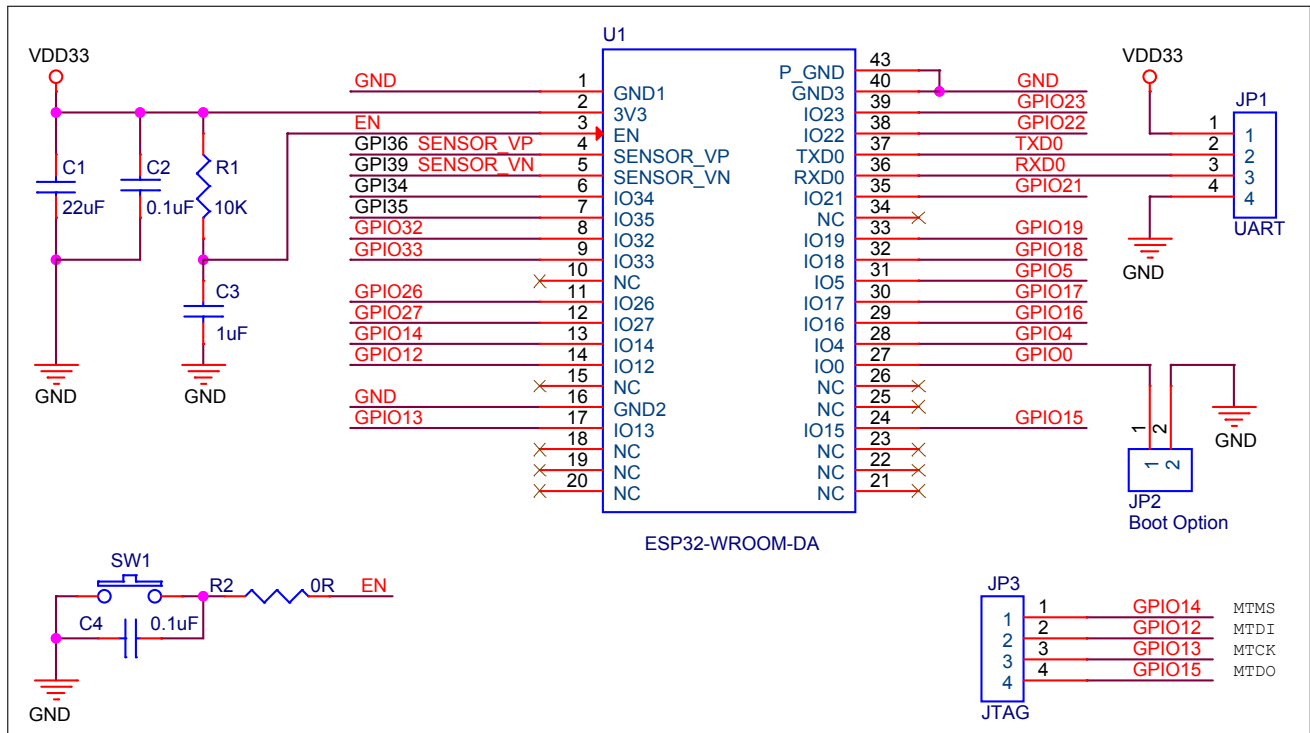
VDD33

C1
22uF

C2
0.1uF

R1
10K

C3
1uF

GND GND

U1

GND 1 GND1
2 3V3
EN 3 EN
GPI36 SENSOR_VP 4 SENSOR_VP
GPI39 SENSOR_VN 5 SENSOR_VN
GPI34 6 IO34
GPI35 7 IO35
GPIO32 8 IO32
GPIO33 9 IO33
10 NC
GPIO26 11 IO26
GPIO27 12 IO27
GPIO14 13 IO14
GPIO12 14 IO12
15 NC
GND 16 GND2
GPIO13 17 IO13
18 NC
19 NC
20 NC

P_GND 43
GND3 40 GND
IO23 39 GPIO23
IO22 38 GPIO22
TXD0 37 TXD0
RXD0 36 RXD0
IO21 35 GPIO21
NC 34
IO19 33 GPIO19
IO18 32 GPIO18
IO5 31 GPIO5
IO17 30 GPIO17
IO16 29 GPIO16
IO4 28 GPIO4
IO0 27 GPIO0
NC 26
NC 25
IO15 24 GPIO15
NC 23
NC 22
NC 21

ESP32-WROOM-DA

VDD33
JP1
1 1
2 2
3 3
4 4
UART
GND

1 2
1 2
JP2
Boot Option
GND

SW1
R2 0R EN
C4 0.1uF
GND

JP3
1 1 GPIO14 MTMS
2 2 GPIO12 MTDI
3 3 GPIO13 MTCK
4 4 GPIO15 MTDO
JTAG